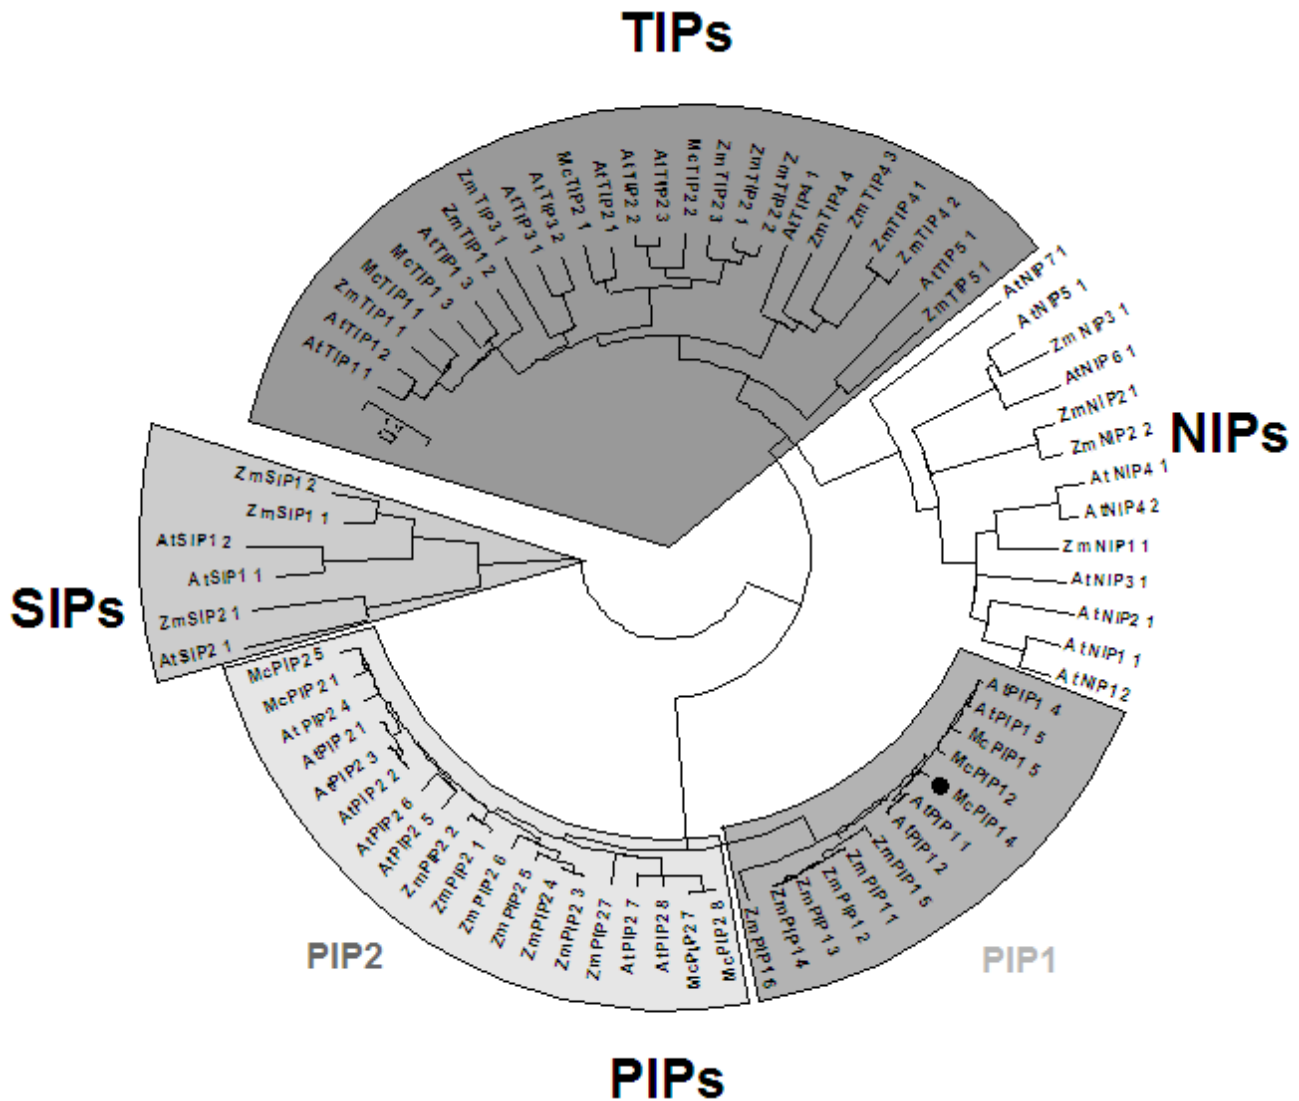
TIPs

AtTIP1 1
AtTIP1 2
ZmTIP1 1
McTIP1 1
McTIP1 3
AtTIP1 3
ZmTIP1 2
ZmTIP3 1
AtTIP3 1
AtTIP3 2
McTIP2 1
AtTIP2 1
AtTIP2 2
AtTIP2 3
McTIP2 2
ZmTIP2 3
ZmTIP2 1
ZmTIP2 2
AtTIP4 1
ZmTIP4 4
ZmTIP4 3
ZmTIP4 1
ZmTIP4 2
AtTIP5 1
ZmTIP5 1

AtNIP7 1
AtNIP5 1
ZmNIP3 1
AtNIP6 1
ZmNIP2 1
ZmNIP2 2
NIPs
AtNIP4 1
AtNIP4 2
ZmNIP1 1
AtNIP3 1
AtNIP2 1
AtNIP1 1
AtNIP1 2

ZmSIP1 2
ZmSIP1 1
AtSIP1 2
AtSIP1 1
SIPs
ZmSIP2 1
AtSIP2 1

McPIP2 5
McPIP2 1
AtPIP2 4
AtPIP2 1
AtPIP2 3
AtPIP2 2
AtPIP2 6
AtPIP2 5
ZmPIP2 2
ZmPIP2 1
ZmPIP2 6
ZmPIP2 5
ZmPIP2 4
ZmPIP2 3
ZmPIP2 7
AtPIP2 7
AtPIP2 8
McPIP2 7
McPIP2 8
PIP2

AtPIP1 4
AtPIP1 5
McPIP1 5
McPIP1 2
McPIP1 4
AtPIP1 1
AtPIP1 2
ZmPIP1 5
ZmPIP1 1
ZmPIP1 2
ZmPIP1 3
ZmPIP1 4
ZmPIP1 6
PIP1

PIPs